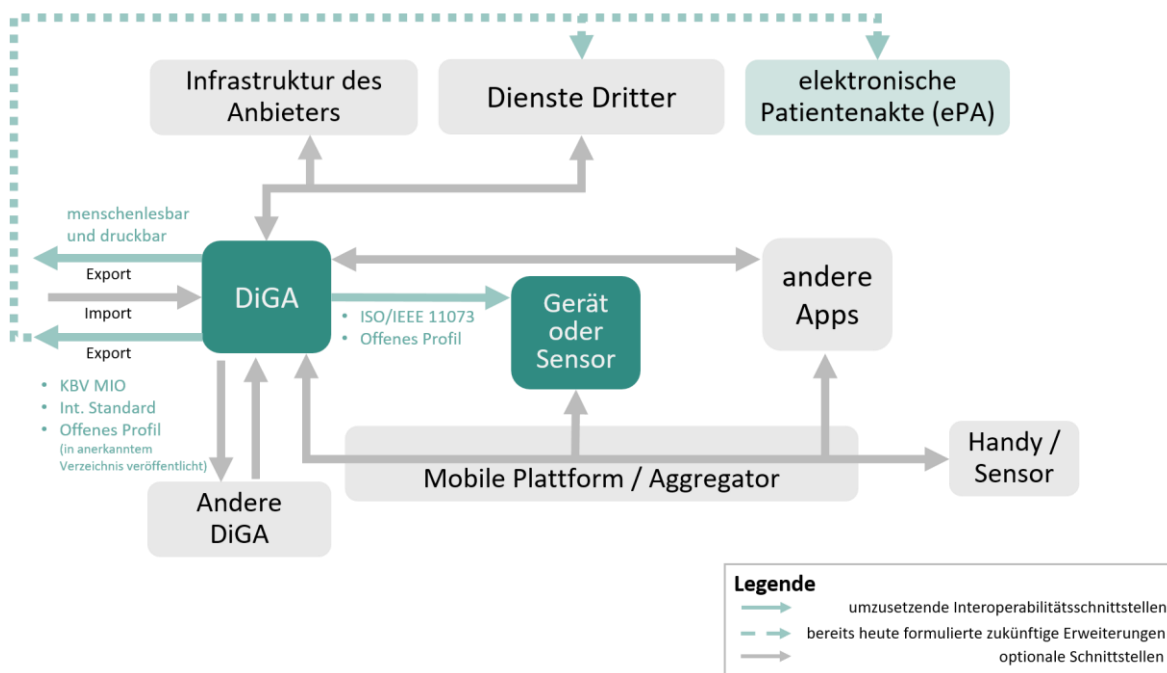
Infrastruktur des Anbieters

Dienste Dritter

elektronische Patientenakte (ePA)

menschenlesbar und druckbar

Export

Import

Export

DiGA

ISO/IEEE 11073
Offenes Profil

Gerät oder Sensor

andere Apps

KBV MIO
Int. Standard
Offenes Profil
(in anerkanntem Verzeichnis veröffentlicht)

Mobile Plattform / Aggregator

Handy / Sensor

Andere DiGA

Legende
umzusetzende Interoperabilitätsschnittstellen
bereits heute formulierte zukünftige Erweiterungen
optionale Schnittstellen